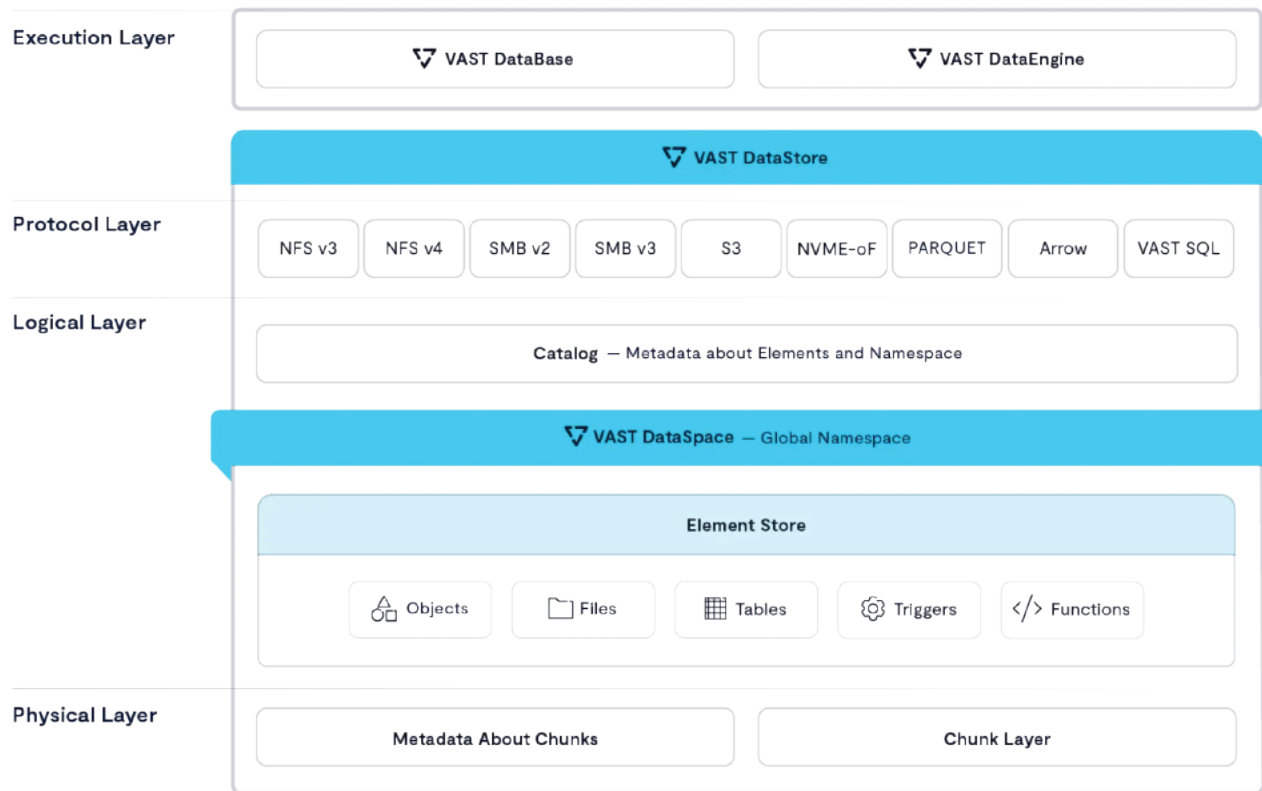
Execution Layer

VAST DataBase

VAST DataEngine

VAST DataStore

Protocol Layer

NFS v3

NFS v4

SMB v2

SMB v3

S3

NVME-oF

PARQUET

Arrow

VAST SQL

Logical Layer

Catalog — Metadata about Elements and Namespace

VAST DataSpace — Global Namespace

Element Store

Objects

Files

Tables

Triggers

Functions

Physical Layer

Metadata About Chunks

Chunk Layer